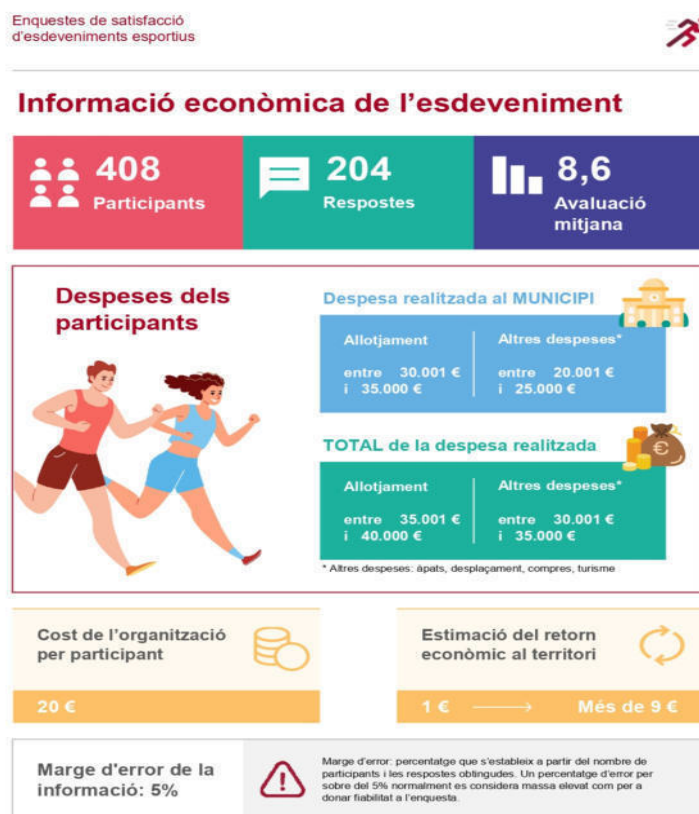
Enquestes de satisfacció d'esdeveniments esportius

Informació econòmica de l'esdeveniment

408
Participants

204
Respostes

8,6
Avaluació mitjana

Despeses dels participants

Despesa realitzada al MUNICIPI

Allotjament
entre 30.001 €
i 35.000 €

Altres despeses*
entre 20.001 €
i 25.000 €

TOTAL de la despesa realitzada

Allotjament
entre 35.001 €
i 40.000 €

Altres despeses*
entre 30.001 €
i 35.000 €

* Altres despeses: àpats, desplaçament, compres, turisme

Cost de l'organització per participant

20 €

Estimació del retorn econòmic al territori

1 € ⟶ Més de 9 €

Marge d'error de la informació: 5%

Marge d'error: percentatge que s'estableix a partir del nombre de participants i les respostes obtingudes. Un percentatge d'error per sobre del 5% normalment es considera massa elevat com per a donar fiabilitat a l'enquesta.